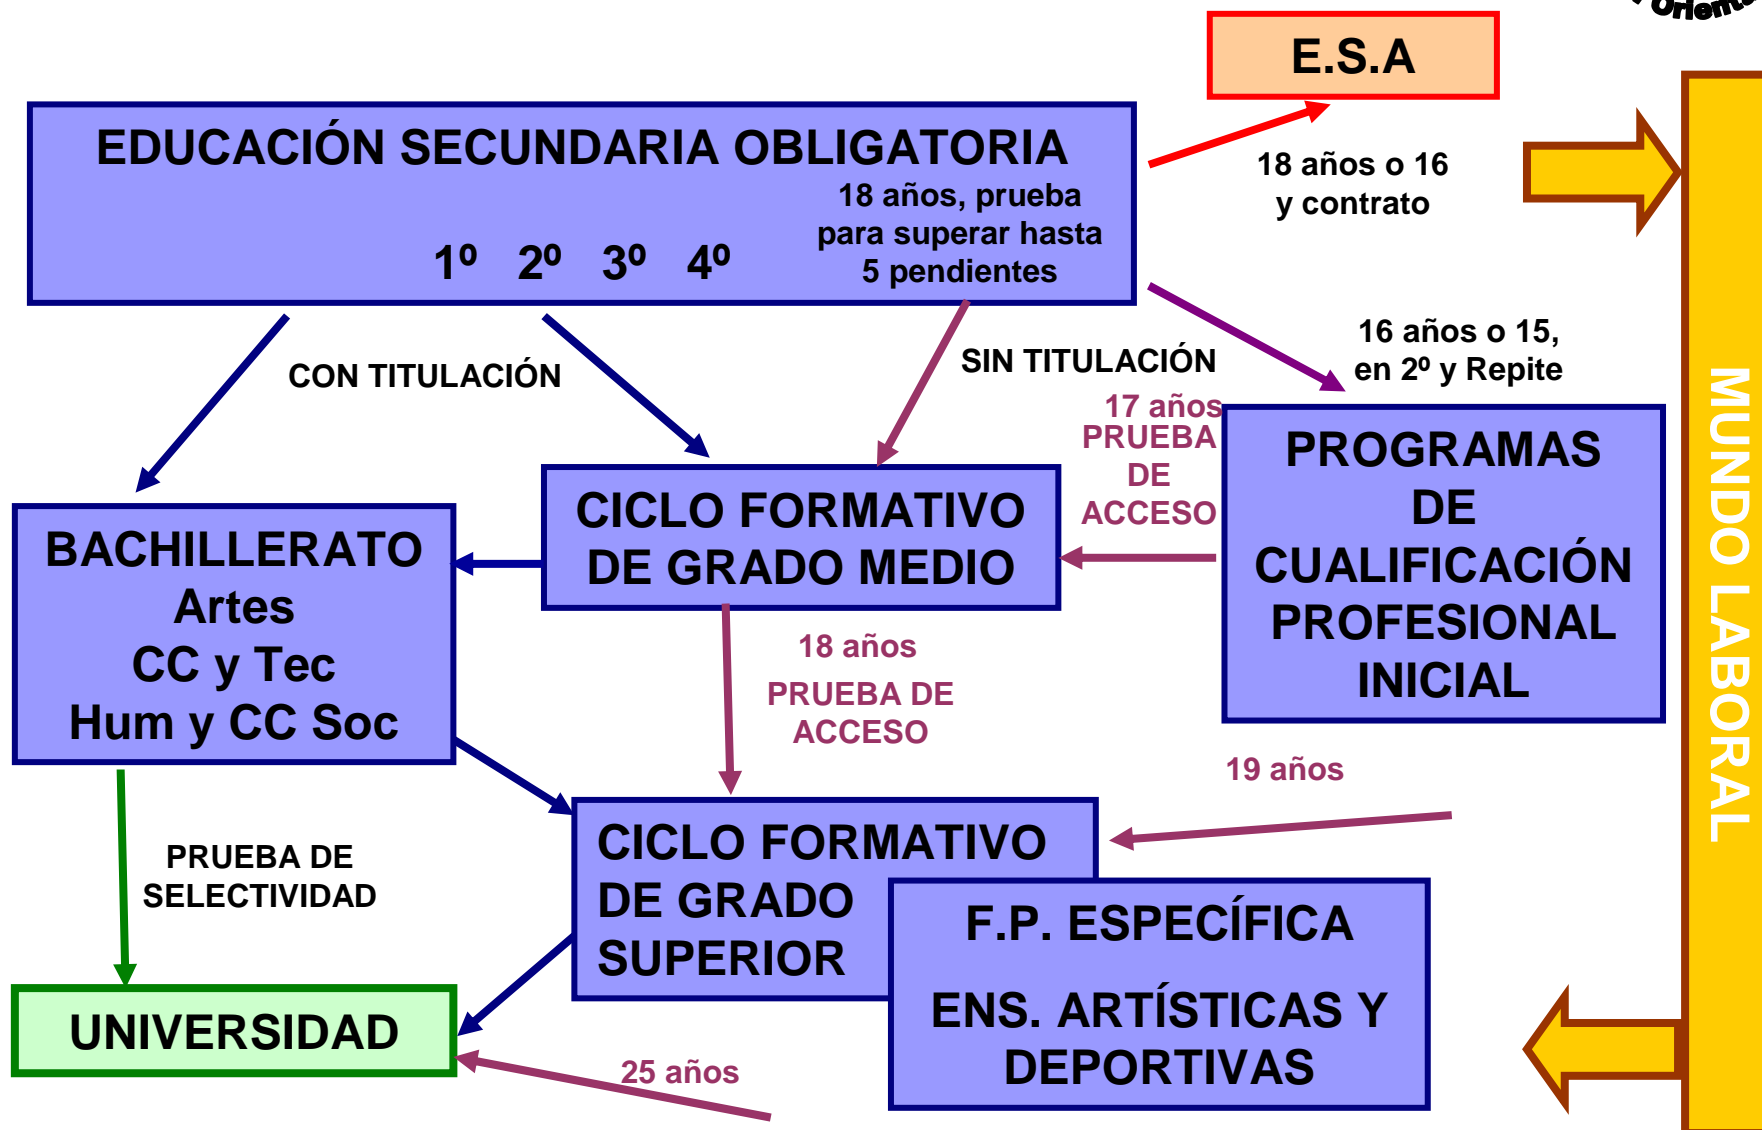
Orient

E.S.A

EDUCACIÓN SECUNDARIA OBLIGATORIA

1º 2º 3º 4º

18 años, prueba para superar hasta 5 pendientes

18 años o 16 y contrato

CON TITULACIÓN

SIN TITULACIÓN

16 años o 15, en 2º y Repite

17 años PRUEBA DE ACCESO

BACHILLERATO Artes CC y Tec Hum y CC Soc

CICLO FORMATIVO DE GRADO MEDIO

PROGRAMAS DE CUALIFICACIÓN PROFESIONAL INICIAL

MUNDO LABORAL

18 años

PRUEBA DE ACCESO

19 años

PRUEBA DE SELECTIVIDAD

CICLO FORMATIVO DE GRADO SUPERIOR

F.P. ESPECÍFICA

ENS. ARTÍSTICAS Y DEPORTIVAS

UNIVERSIDAD

25 años